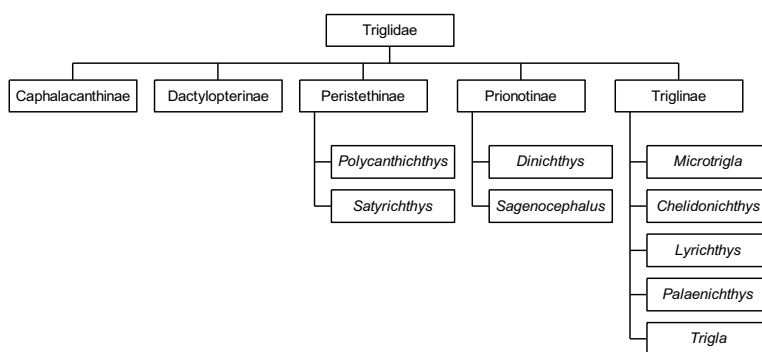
Triglidae

Caphalacanthinae

Dactylopterinae

Peristethinae

*Polycanthichthys*

*Satyrichthys*

Prionotinae

*Dinichthys*

*Sagenocephalus*

Triglinae

*Microtrigla*

*Chelidonichthys*

*Lyrichthys*

*Palaenichthys*

*Trigla*